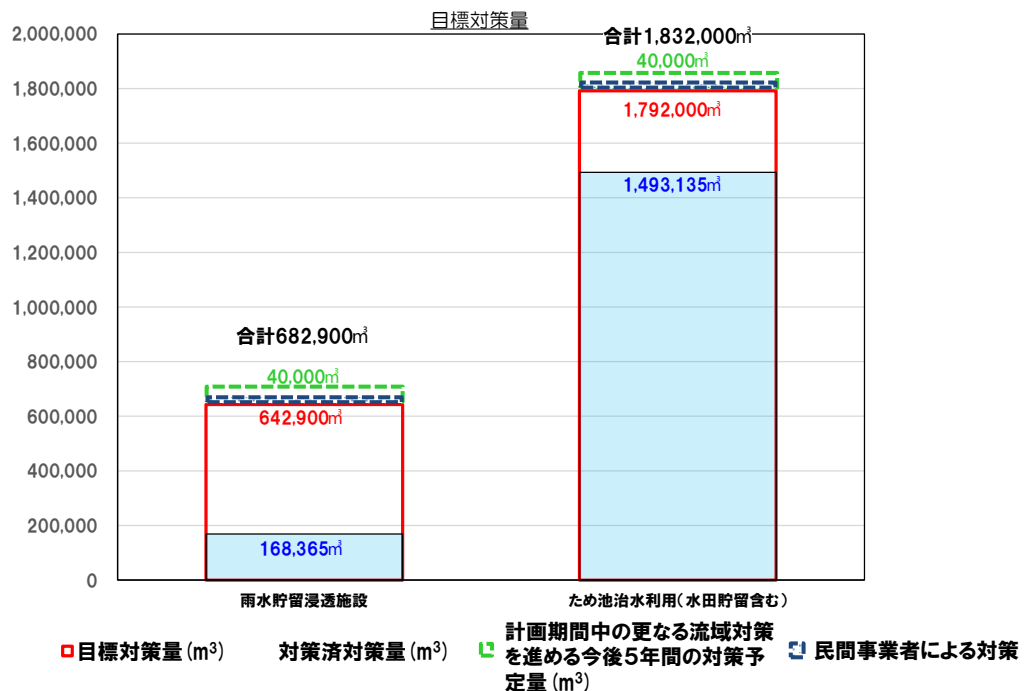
目標対策量

2,000,000
1,800,000
1,600,000
1,400,000
1,200,000
1,000,000
800,000
600,000
400,000
200,000
0

合計682,900㎥
40,000㎥
642,900㎥
168,365㎥

合計1,832,000㎥
40,000㎥
1,792,000㎥
1,493,135㎥

雨水貯留浸透施設
ため池治水利用（水田貯留含む）

目標対策量（$m^3$）
対策済対策量（$m^3$）
計画期間中の更なる流域対策を進める今後５年間の対策予定量（$m^3$）
民間事業者による対策